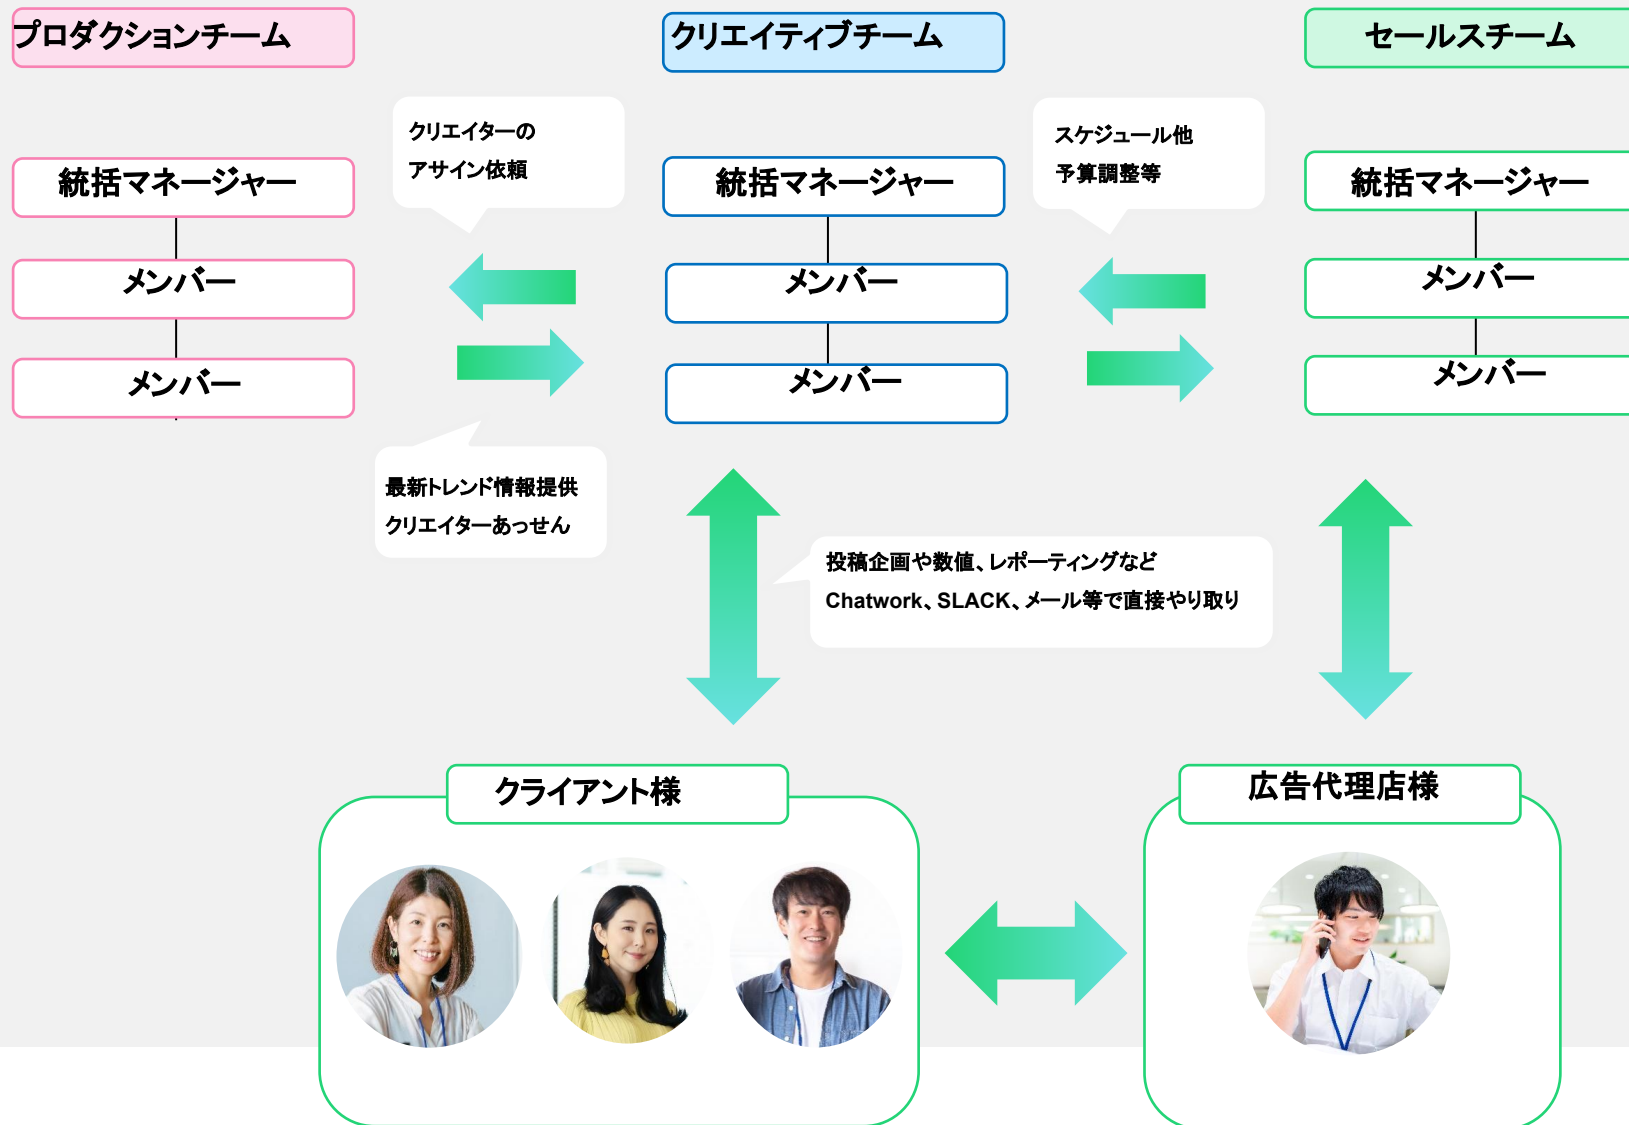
プロダクションチーム

クリエイティブチーム

セールスチーム

クリエイターのアサイン依頼

スケジュール他予算調整等

統括マネージャー

メンバー

メンバー

統括マネージャー

メンバー

メンバー

統括マネージャー

メンバー

メンバー

最新トレンド情報提供
クリエイターあっせん

投稿企画や数値、レポーティングなど
Chatwork、SLACK、メール等で直接やり取り

クライアント様

広告代理店様